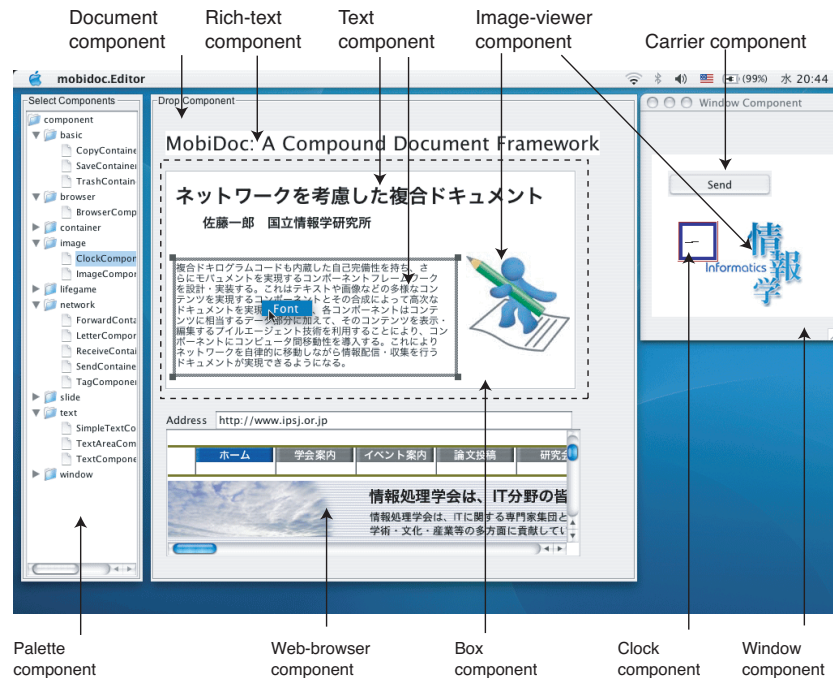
Document component

Rich-text component

Text component

Image-viewer component

Carrier component

mobidoc.Editor

(99%) 水 20:44

Select Components

component
basic
CopyContaine
SaveContainer
TrashContain
browser
BrowserComp
container
image
ClockCompor
ImageCompor
lifegame
network
ForwardConta
LetterCompor
ReceiveContai
SendContaine
TagCompone
slide
text
SimpleTextCo
TextAreaCom
TextCompone
window

Drop Component

MobiDoc: A Compound Document Framework

ネットワークを考慮した複合ドキュメント

佐藤一郎　国立情報学研究所

複合ドキログラムコードも内蔵した自己完備性を持ち、さらにモバュメントを実現するコンポーネントフレームワークを設計・実装する。これはテキストや画像などの多様なコンテンツを実現するコンポーネントとその合成によって高次なドキュメントを実現 Font 、各コンポーネントはコンテンツに相当するデー部分に加えて、そのコンテンツを表示・編集するプイルエージェント技術を利用することにより、コンポーネントにコンピュータ間移動性を導入する。これによりネットワークを自律的に移動しながら情報配信・収集を行うドキュメントが実現できるようになる。

Address http://www.ipsj.or.jp

ホーム
学会案内
イベント案内
論文投稿
研究会

情報処理学会は、IT分野の皆

情報処理学会は、ITに関する専門家集団と学術・文化・産業等の多方面に貢献してい

Window Component

Send

情報学

Informatics

Palette component

Web-browser component

Box component

Clock component

Window component